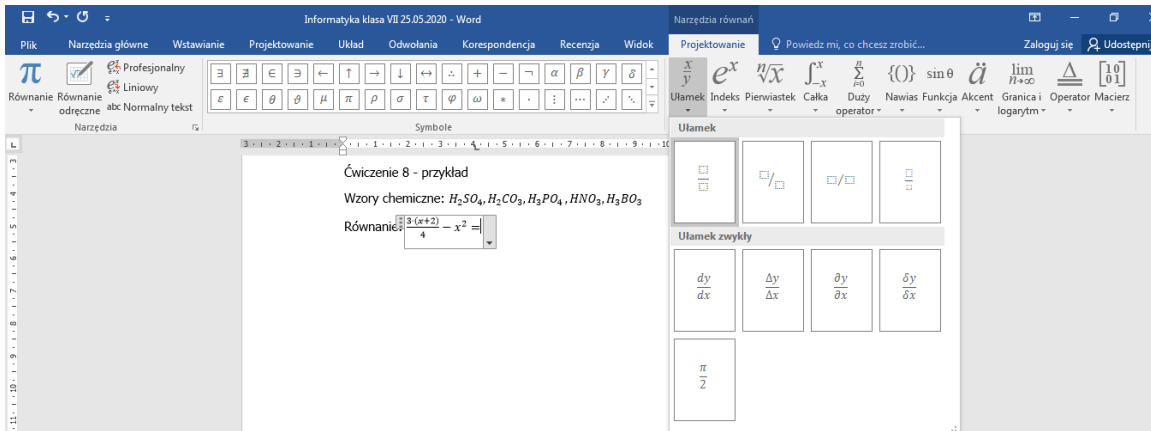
Informatyka klasa VII 25.05.2020 - Word

Narzędzia równań

Plik | Narzędzia główne | Wstawianie | Projektowanie | Układ | Odwołania | Korespondencja | Recenzja | Widok | Projektowanie | Powiedz mi, co chcesz zrobić... | Zaloguj się | Udostępnij

Równanie | Równanie odręczne | Profesjonalny | Liniowy | abc Normalny tekst

Narzędzia

Symbole

$\exists$ $\nexists$ $\in$ $\ni$ $\leftarrow$ $\uparrow$ $\rightarrow$ $\downarrow$ $\leftrightarrow$ $\therefore$ $+$ $-$ $\neg$ $\alpha$ $\beta$ $\gamma$ $\delta$
$\varepsilon$ $\epsilon$ $\theta$ $\vartheta$ $\mu$ $\pi$ $\rho$ $\sigma$ $\tau$ $\varphi$ $\omega$ $*$ $\cdot$ $\vdots$ $\cdots$ $\iddots$ $\ddots$

$\frac{x}{y}$ Ułamek | $e^x$ Indeks | $\sqrt[n]{x}$ Pierwiastek | $\int_{-x}^{x}$ Całka | $\sum_{i=0}^{n}$ Duży operator | $\{()\}$ Nawias | $\sin\theta$ Funkcja | $\ddot{a}$ Akcent | $\lim_{n\to\infty}$ Granica i logarytm | $\underline{\Delta}$ Operator | $\begin{bmatrix}1&0\\0&1\end{bmatrix}$ Macierz

Ćwiczenie 8 - przykład

Wzory chemiczne: $H_2SO_4, H_2CO_3, H_3PO_4, HNO_3, H_3BO_3$

Równanie: $\frac{3\cdot(x+2)}{4} - x^2 =$

Ułamek

Ułamek zwykły

$\frac{dy}{dx}$ $\frac{\Delta y}{\Delta x}$ $\frac{\partial y}{\partial x}$ $\frac{\delta y}{\delta x}$

$\frac{\pi}{2}$